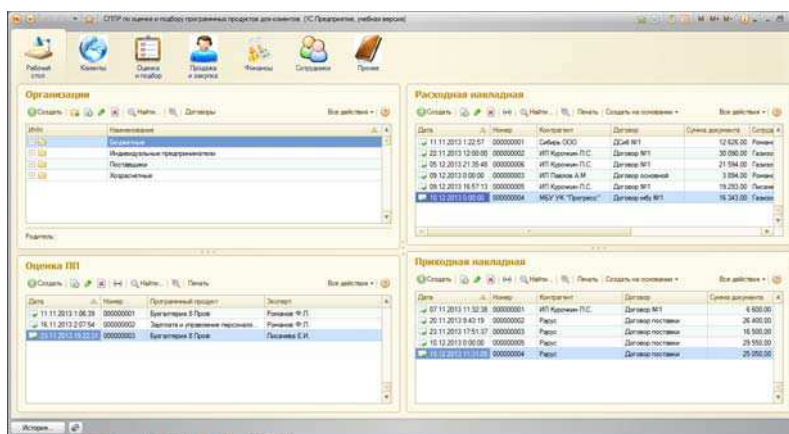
СППР по оценке и подбору программных продуктов для клиентов (1С:Предприятие, учебная версия)

Рабочий стол
Клиенты
Оценка и подбор
Продажи и закупки
Финансы
Справочники
Прочее

Организации
Создать | Найти... | Договоры
Все действия
| Имя | Наименование |
|---|---|
| | Безналичные |
| | Индивидуальные предприниматели |
| | Поставщики |
| | Хозрасчетные |

Родитель:

Расходная накладная
Создать | Найти... | Печать | Создать на основании
Все действия
| Дата | Номер | Контрагент | Договор | Сумма документа | Склад |
|---|---|---|---|---|---|
| 11.11.2013 1:22:57 | 000000001 | Сибирь ООО | ДСиБ №1 | 12 626.00 | Романо |
| 22.11.2013 12:00:00 | 000000002 | ИП Куренков П.С. | Договор №1 | 30 090.00 | Газизо |
| 05.12.2013 21:35:48 | 000000006 | ИП Куренков П.С. | Договор №1 | 21 594.00 | Газизо |
| 09.12.2013 0:00:00 | 000000003 | ИП Павлов А.М. | Договор основной | 3 894.00 | Романо |
| 09.12.2013 16:57:13 | 000000005 | ИП Куренков П.С. | Договор №1 | 19 293.00 | Писаре |
| 10.12.2013 0:00:00 | 000000004 | МБУ УК "Прогресс" | Договор ибу №1 | 16 343.00 | Газизо |

Оценка ПП
Создать | Найти... | Печать
Все действия
| Дата | Номер | Программный продукт | Эксперт |
|---|---|---|---|
| 11.11.2013 1:06:39 | 000000001 | Бухгалтерия 8 Проф | Романов Ф.П. |
| 16.11.2013 2:07:54 | 000000002 | Зарплата и управление персонало... | Романов Ф.П. |
| 23.11.2013 15:22:37 | 000000003 | Бухгалтерия 8 Проф | Писарева Е.И. |

Приходная накладная
Создать | Найти... | Печать | Создать на основании
Все действия
| Дата | Номер | Контрагент | Договор | Сумма документа |
|---|---|---|---|---|
| 07.11.2013 11:32:38 | 000000001 | ИП Куренков П.С. | Договор №1 | 6 600.00 |
| 20.11.2013 9:43:19 | 000000002 | Рарус | Договор поставки | 26 400.00 |
| 23.11.2013 17:51:37 | 000000003 | Рарус | Договор поставки | 16 500.00 |
| 02.12.2013 0:00:00 | 000000005 | Рарус | Договор поставки | 29 550.00 |
| 10.12.2013 11:31:09 | 000000004 | Рарус | Договор поставки | 25 050.00 |

История...